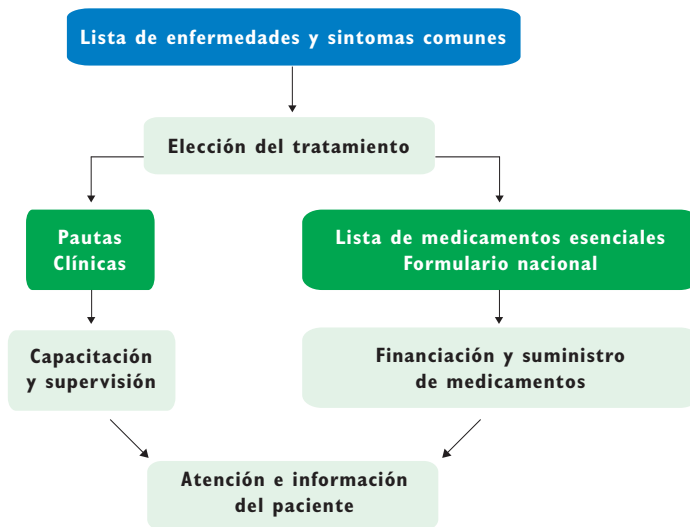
Lista de enfermedades y sintomas comunes

Elección del tratamiento

Pautas Clínicas

Lista de medicamentos esenciales Formulario nacional

Capacitación y supervisión

Financiación y suministro de medicamentos

Atención e información del paciente